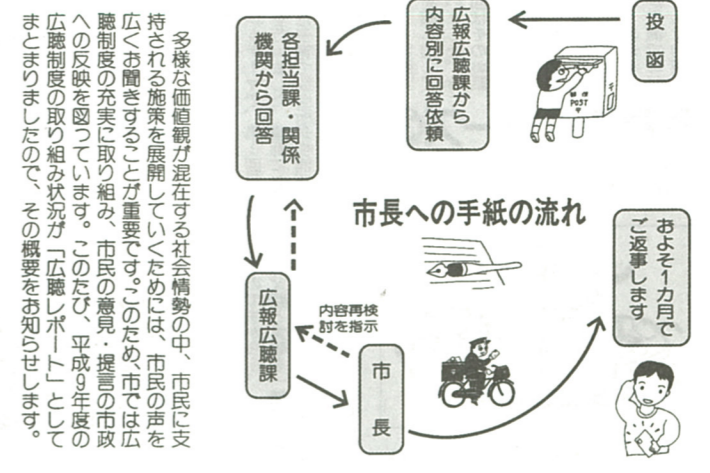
多様な価値観が混在する社会情勢の中、市民に支持される施策を展開していくためには、市民の声を広くお聞きすることが重要です。このため、市では広聴制度の充実に取り組み、市民の意見・提言の市政への反映を図っています。このたび、平成9年度の広聴制度の取り組み状況が「広聴レポート」としてまとまりましたので、その概要をお知らせします。

市長への手紙の流れ

投函

広報広聴課から内容別に回答依頼

各担当課・関係機関から回答

広報広聴課

内容再検討を指示

市長

およそ1カ月でご返事します

郵便 POST